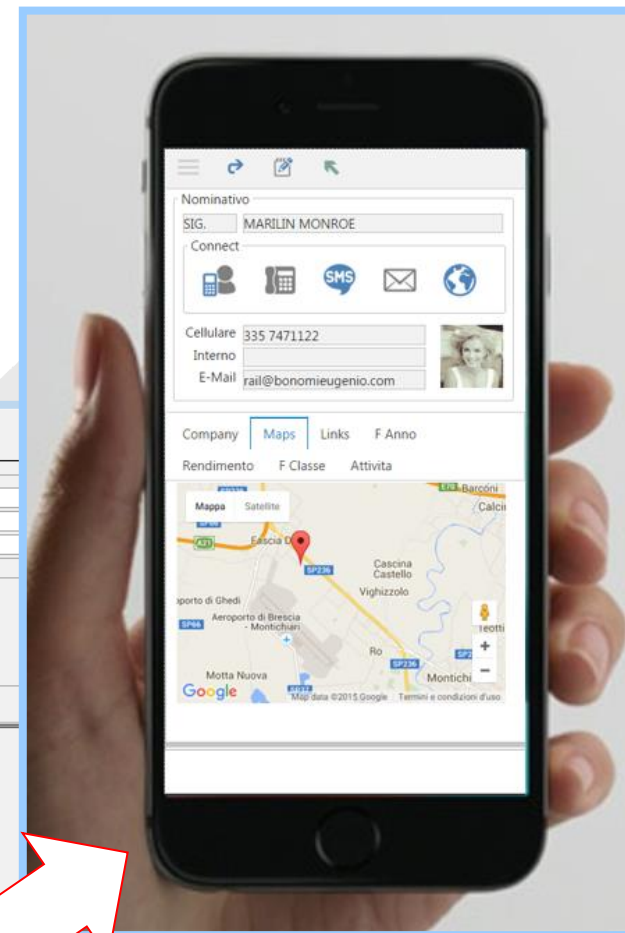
Nominativo

SIG. MARILIN MONROE

Connect

SMS

Cellulare 335 7471122

Interno

E-Mail rail@bonomieugenio.com

Company Maps Links F Anno

Rendimento F Classe Attivita

Mappa Satellite

Barconi

Calci

Fascia D

SP236

Cascina Castello

Vighizzolo

porto di Ghedi

SP66

Aeroporto di Brescia - Montichiari

Ro

SP236

Motta Nuova

Montichi

Google

Map data ©2015 Google Termini e condizioni d'uso